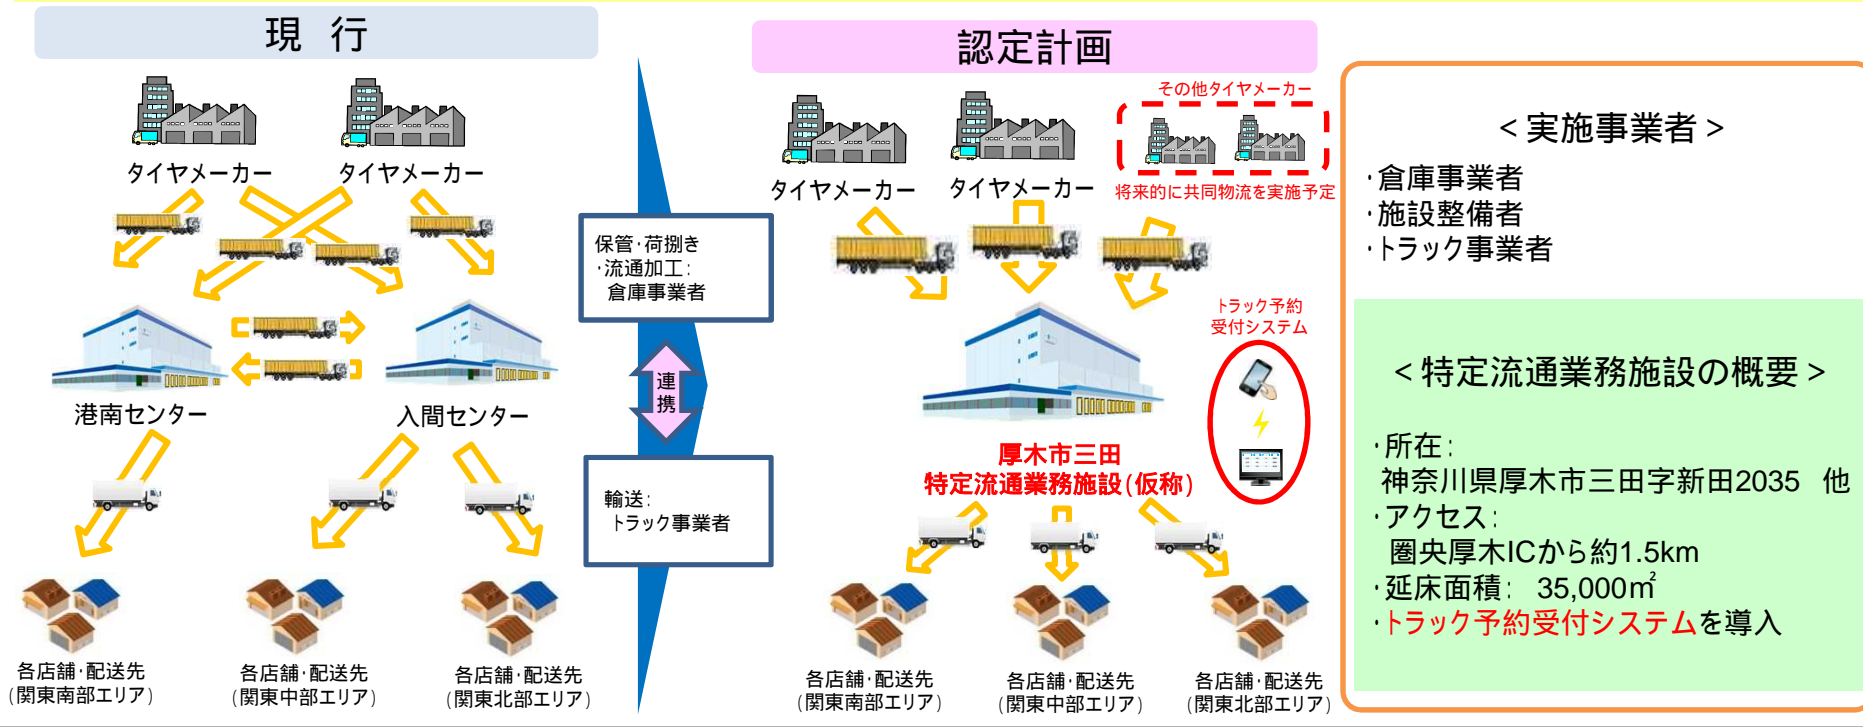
現　行

タイヤメーカー　タイヤメーカー

港南センター　入間センター

各店舗・配送先
（関東南部エリア）

各店舗・配送先
（関東中部エリア）

各店舗・配送先
（関東北部エリア）

保管・荷捌き
・流通加工：
倉庫事業者

連携

輸送：
トラック事業者

認定計画

その他タイヤメーカー

タイヤメーカー　タイヤメーカー

将来的に共同物流を実施予定

トラック予約
受付システム

厚木市三田
特定流通業務施設（仮称）

各店舗・配送先
（関東南部エリア）

各店舗・配送先
（関東中部エリア）

各店舗・配送先
（関東北部エリア）

＜実施事業者＞
・倉庫事業者
・施設整備者
・トラック事業者

＜特定流通業務施設の概要＞
・所在：
神奈川県厚木市三田字新田2035　他
・アクセス：
圏央厚木ICから約1.5km
・延床面積：　35,000㎡
・トラック予約受付システムを導入